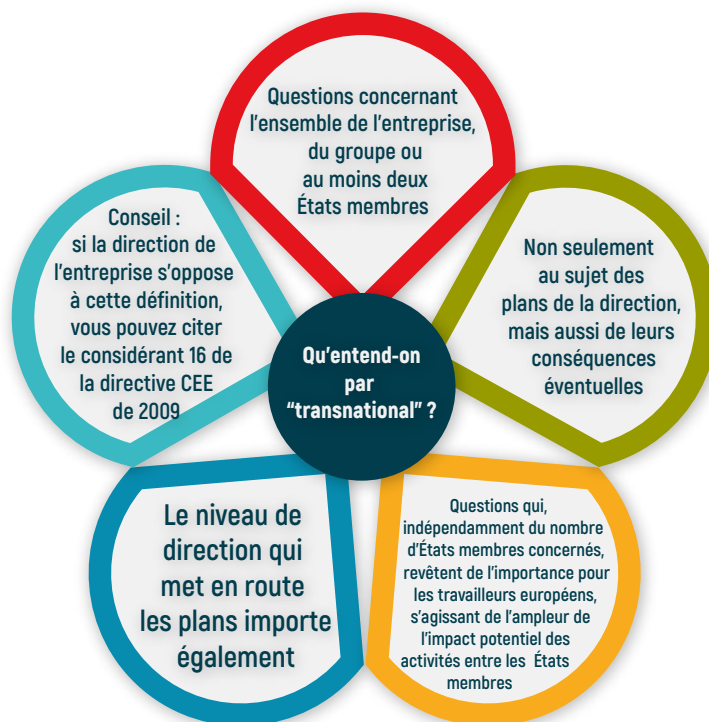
Qu’entend-on par “transnational” ?

Questions concernant l’ensemble de l’entreprise, du groupe ou au moins deux États membres

Non seulement au sujet des plans de la direction, mais aussi de leurs conséquences éventuelles

Questions qui, indépendamment du nombre d’États membres concernés, revêtent de l’importance pour les travailleurs européens, s’agissant de l’ampleur de l’impact potentiel des activités entre les États membres

Le niveau de direction qui met en route les plans importe également

Conseil : si la direction de l’entreprise s’oppose à cette définition, vous pouvez citer le considérant 16 de la directive CEE de 2009